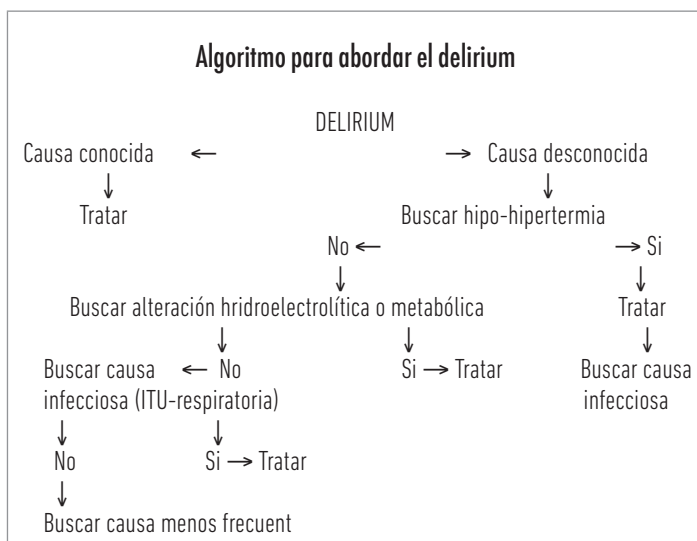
Algoritmo para abordar el delirium

DELIRIUM

Causa conocida ←

→ Causa desconocida

↓

Tratar

Buscar hipo-hipertermia

No ←

→ Si

↓

Buscar alteración hridroelectrolítica o metabólica

Tratar

Buscar causa infecciosa (ITU-respiratoria) ← No

Si → Tratar

Buscar causa infecciosa

No

Si → Tratar

Buscar causa menos frecuent